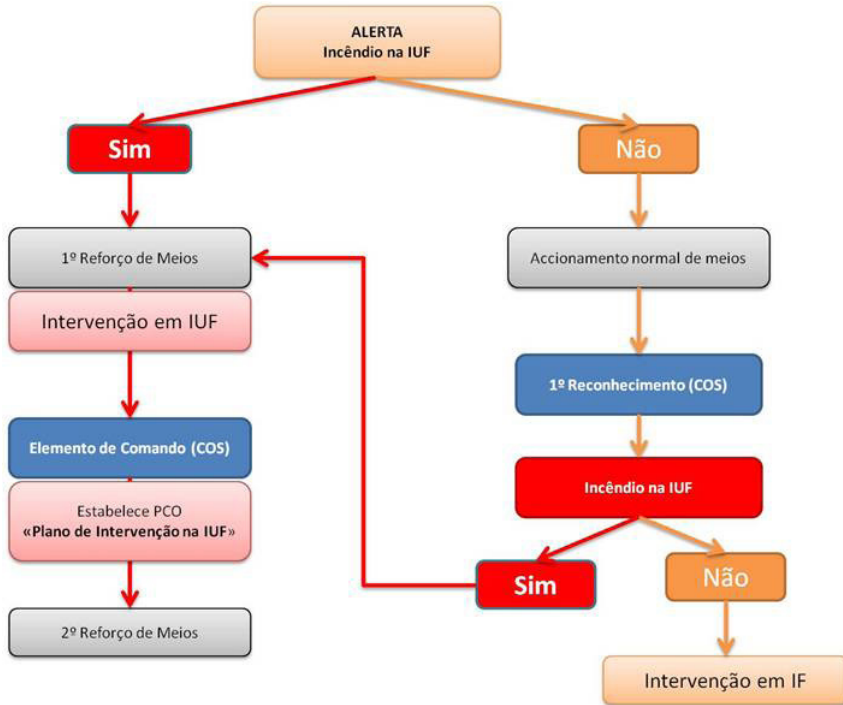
ALERTA
Incêndio na IUF

Sim

Não

1º Reforço de Meios

Intervenção em IUF

Elemento de Comando (COS)

Estabelece PCO
«Plano de Intervenção na IUF»

2º Reforço de Meios

Accionamento normal de meios

1º Reconhecimento (COS)

Incêndio na IUF

Sim

Não

Intervenção em IF